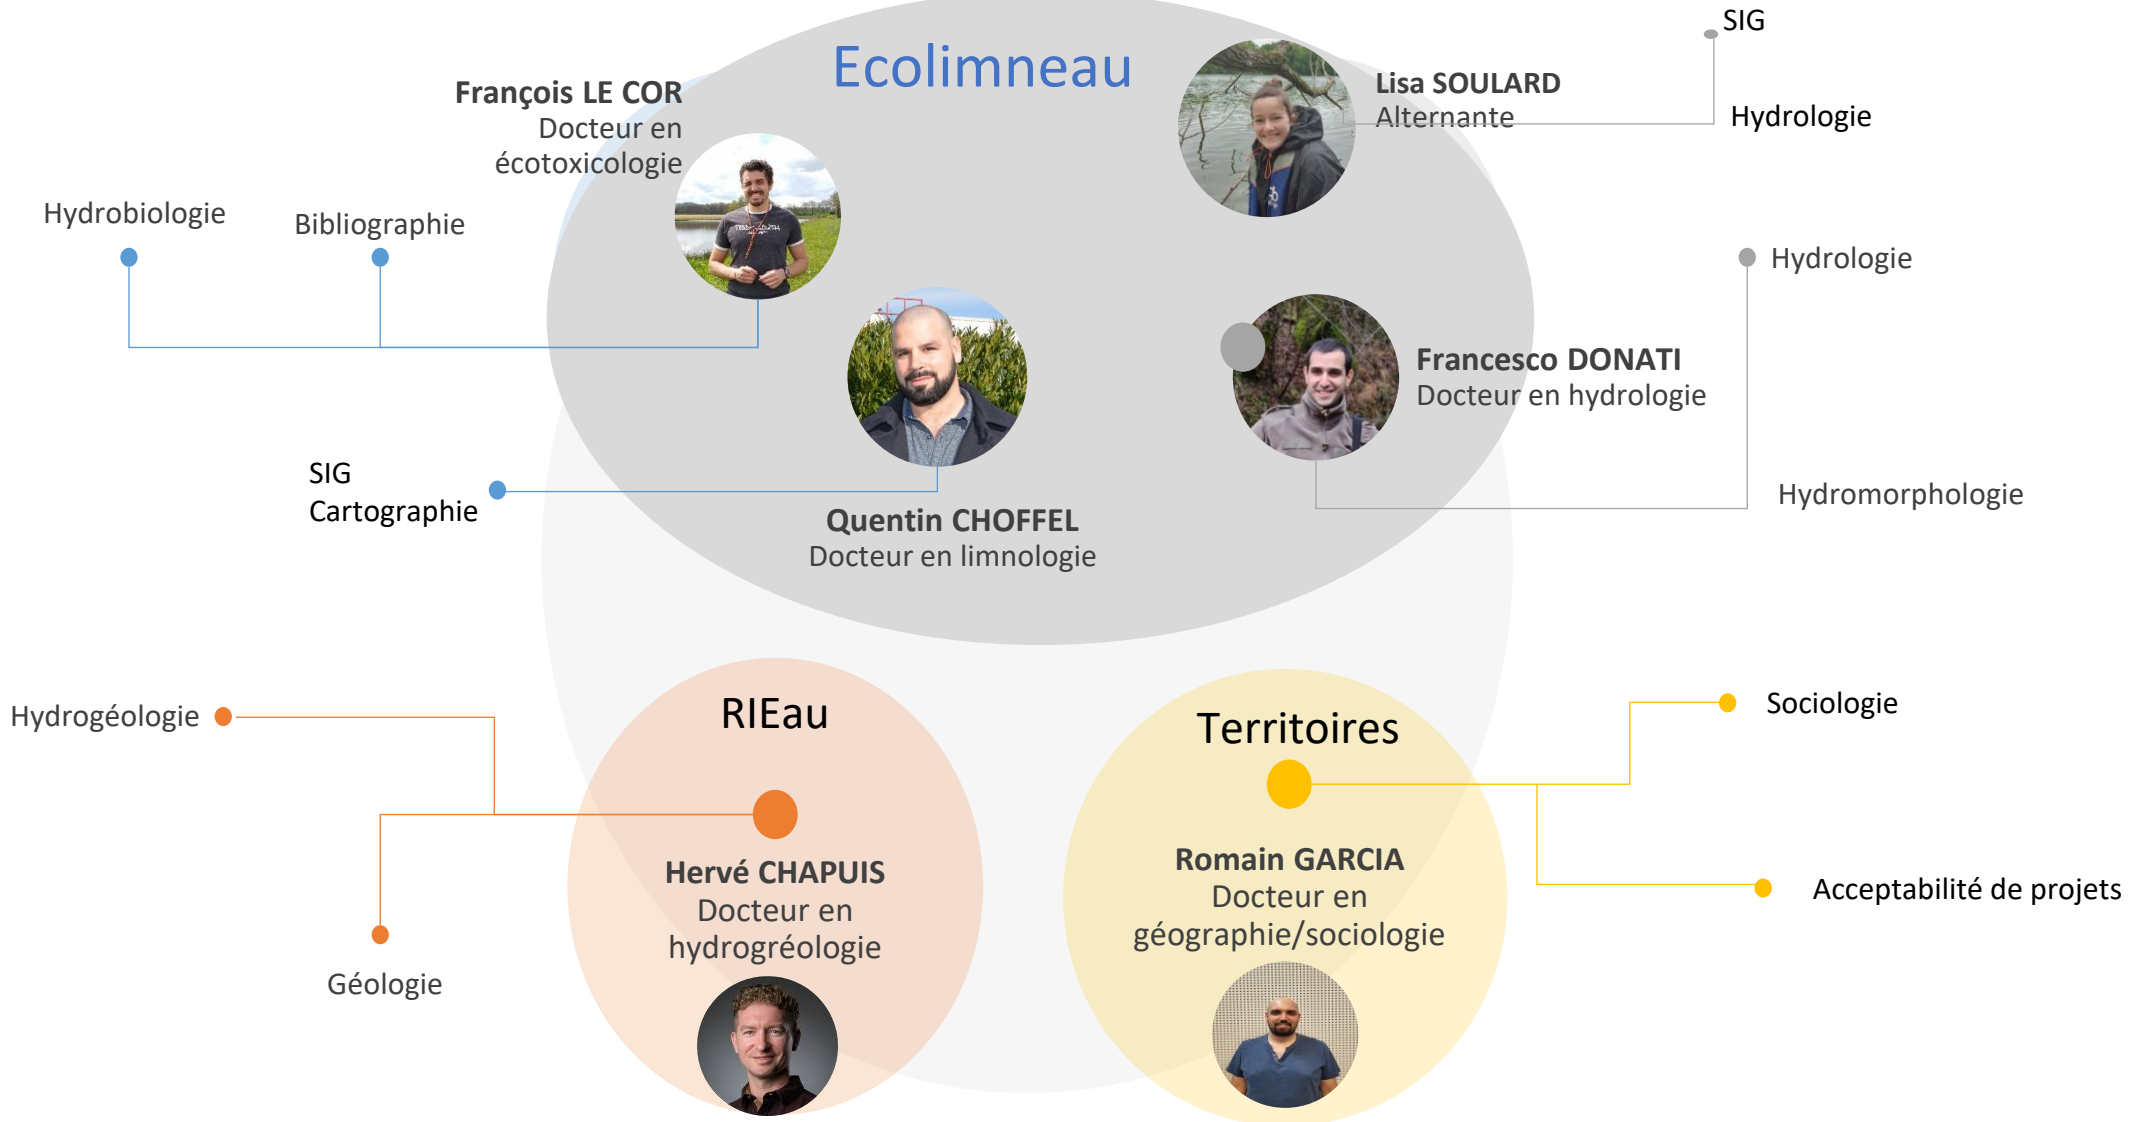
Ecolimneau

François LE COR
Docteur en écotoxicologie

Hydrobiologie

Bibliographie

Lisa SOULARD
Alternante

SIG

Hydrologie

Hydrologie

Francesco DONATI
Docteur en hydrologie

Hydromorphologie

SIG
Cartographie

Quentin CHOFFEL
Docteur en limnologie

RIEau

Hydrogéologie

Hervé CHAPUIS
Docteur en hydrogréologie

Géologie

Territoires

Sociologie

Romain GARCIA
Docteur en géographie/sociologie

Acceptabilité de projets